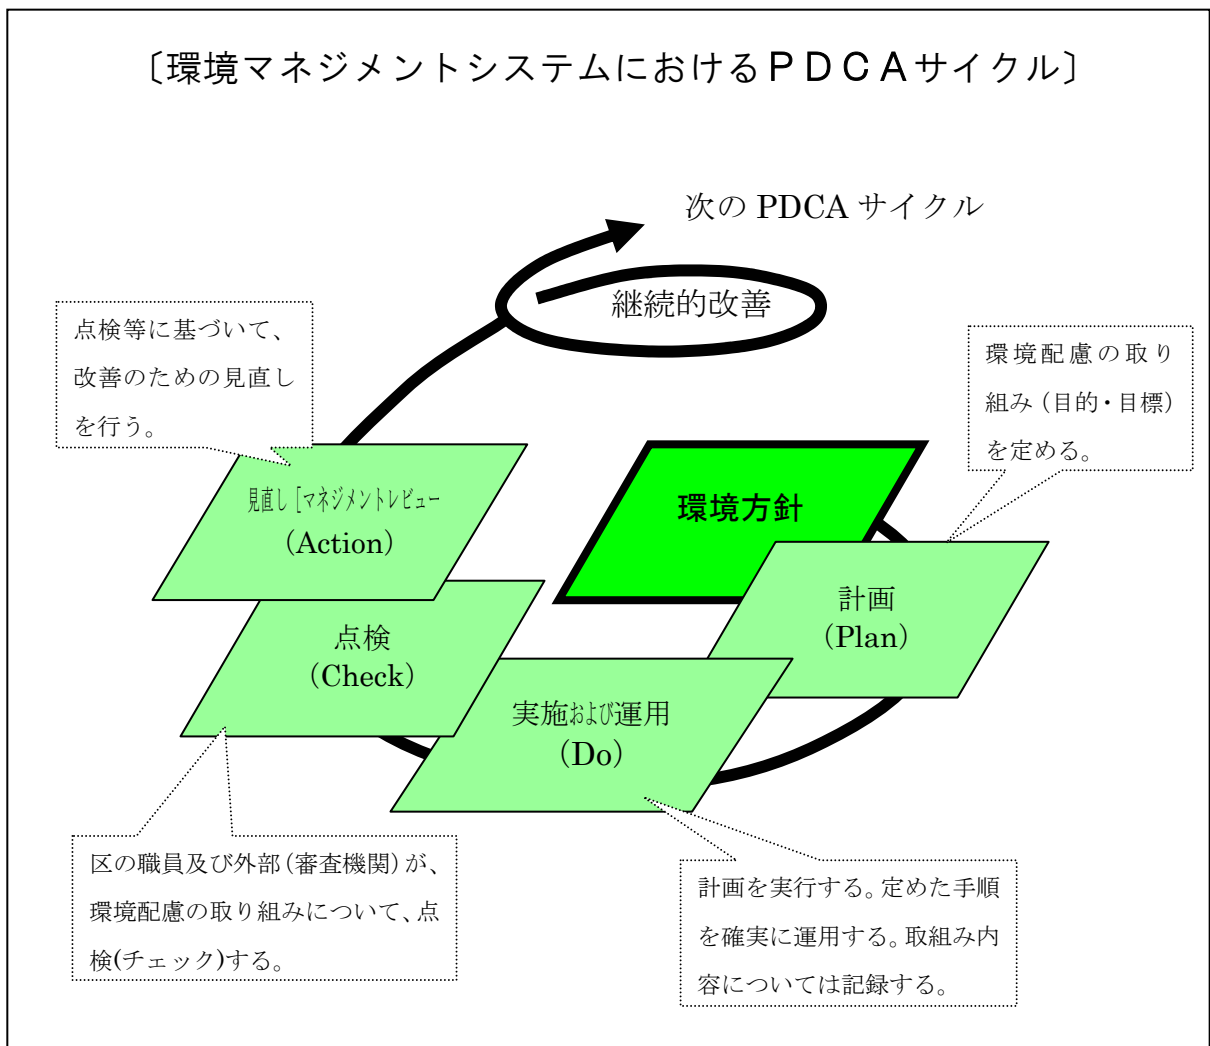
〔環境マネジメントシステムにおけるＰＤＣＡサイクル〕

次の PDCA サイクル

継続的改善

点検等に基づいて、改善のための見直しを行う。

環境配慮の取り組み（目的・目標）を定める。

見直し［マネジメントレビュー
（Action）

環境方針

計画
（Plan）

点検
（Check）

実施および運用
（Do）

区の職員及び外部（審査機関）が、環境配慮の取り組みについて、点検(チェック)する。

計画を実行する。定めた手順を確実に運用する。取組み内容については記録する。